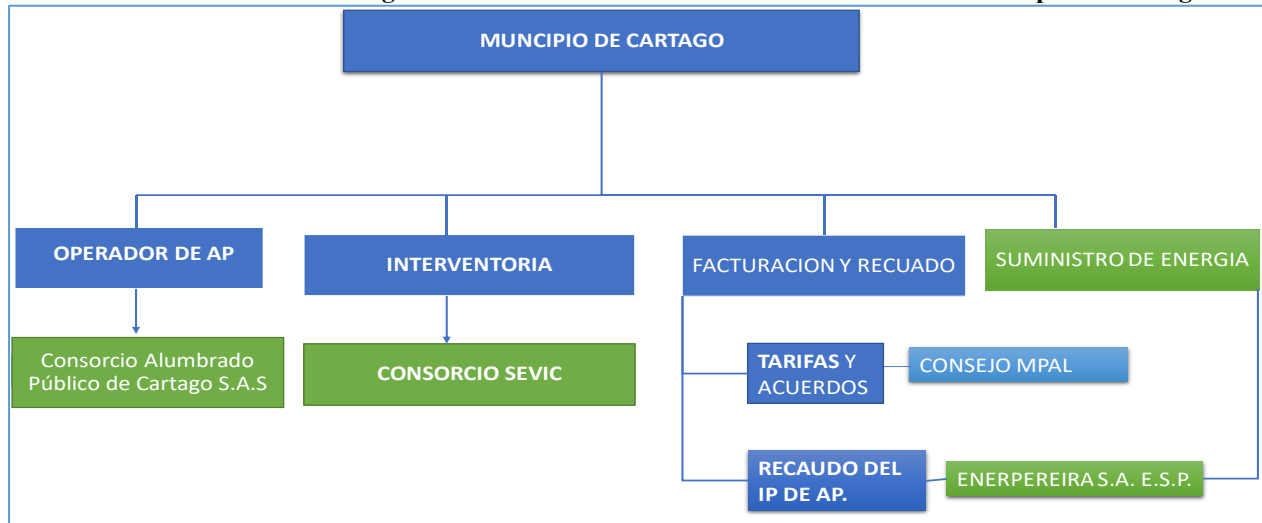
MUNCIPIO DE CARTAGO

OPERADOR DE AP

INTERVENTORIA

FACTURACION Y RECUADO

SUMINISTRO DE ENERGIA

Consorcio Alumbrado Público de Cartago S.A.S

CONSORCIO SEVIC

TARIFAS Y ACUERDOS

CONSEJO MPAL

RECAUDO DEL IP DE AP.

ENERPEREIRA S.A. E.S.P.